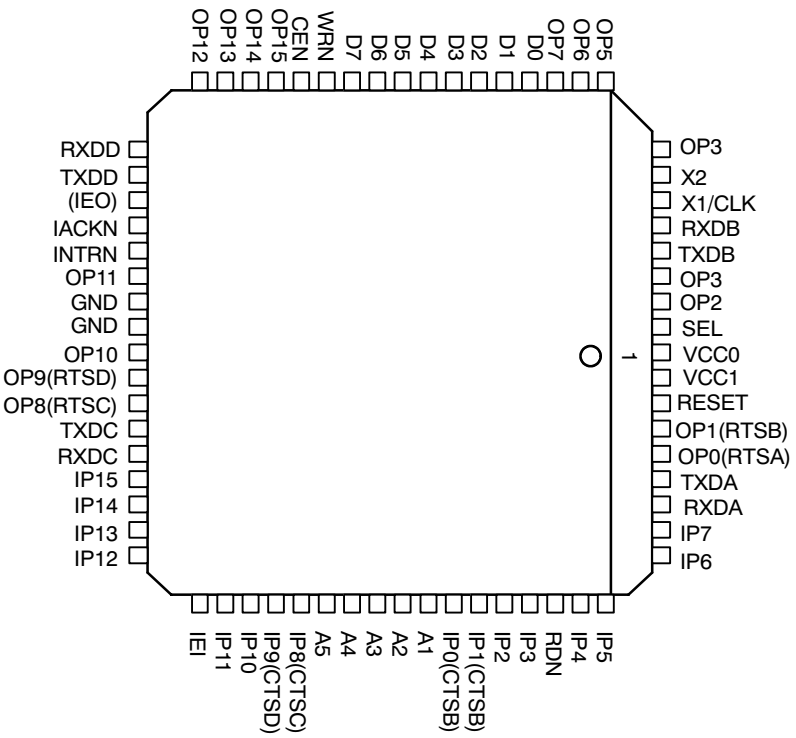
OP12
OP13
OP14
OP15
CEN
WRN
D7
D6
D5
D4
D3
D2
D1
D0
OP7
OP6
OP5

RXDD
TXDD
(IEO)
IACKN
INTRN
OP11
GND
GND
OP10
OP9(RTSD)
OP8(RTSC)
TXDC
RXDC
IP15
IP14
IP13
IP12

1

OP3
X2
X1/CLK
RXDB
TXDB
OP3
OP2
SEL
VCC0
VCC1
RESET
OP1(RTSB)
OP0(RTSA)
TXDA
RXDA
IP7
IP6

IEI
IP11
IP10
IP9(CTSD)
IP8(CTSC)
A5
A4
A3
A2
A1
IP0(CTSB)
IP1(CTSB)
IP2
IP3
RDN
IP4
IP5